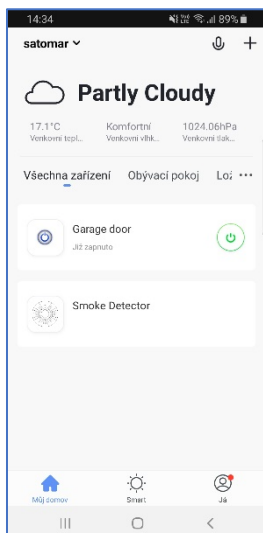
14:34 89%

satomar

Partly Cloudy

17.1°C
Venkovní tepl...

Komfortní
Venkovní vlhk...

1024.06hPa
Venkovní tlak...

Všechna zařízení Obývací pokoj Lo: ···

Garage door
Již zapnuto

Smoke Detector

Můj domov
Smart
Já